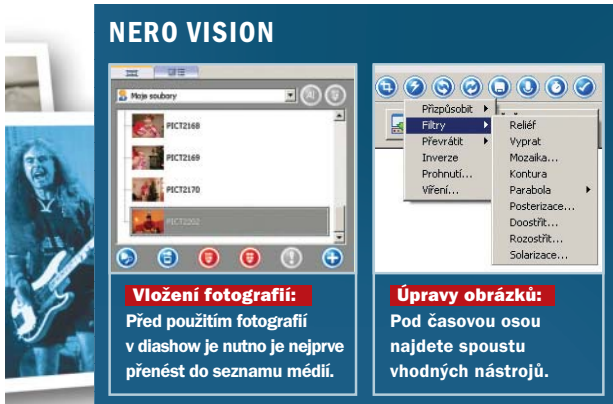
NERO VISION

Moje soubory

PICT2168

PICT2169

PICT2170

PICT2202

Vložení fotografií:
Před použitím fotografií v diashow je nutno je nejprve přenést do seznamu médií.

Přizpůsobit
Filtry
Převrátit
Inverze
Prohnutí...
Víření...

Reliéf
Vyprat
Mozaika...
Kontura
Parabola
Posterizace...
Doostřit...
Rozostřit...
Solarizace...

Úpravy obrázků:
Pod časovou osou najdete spoustu vhodných nástrojů.